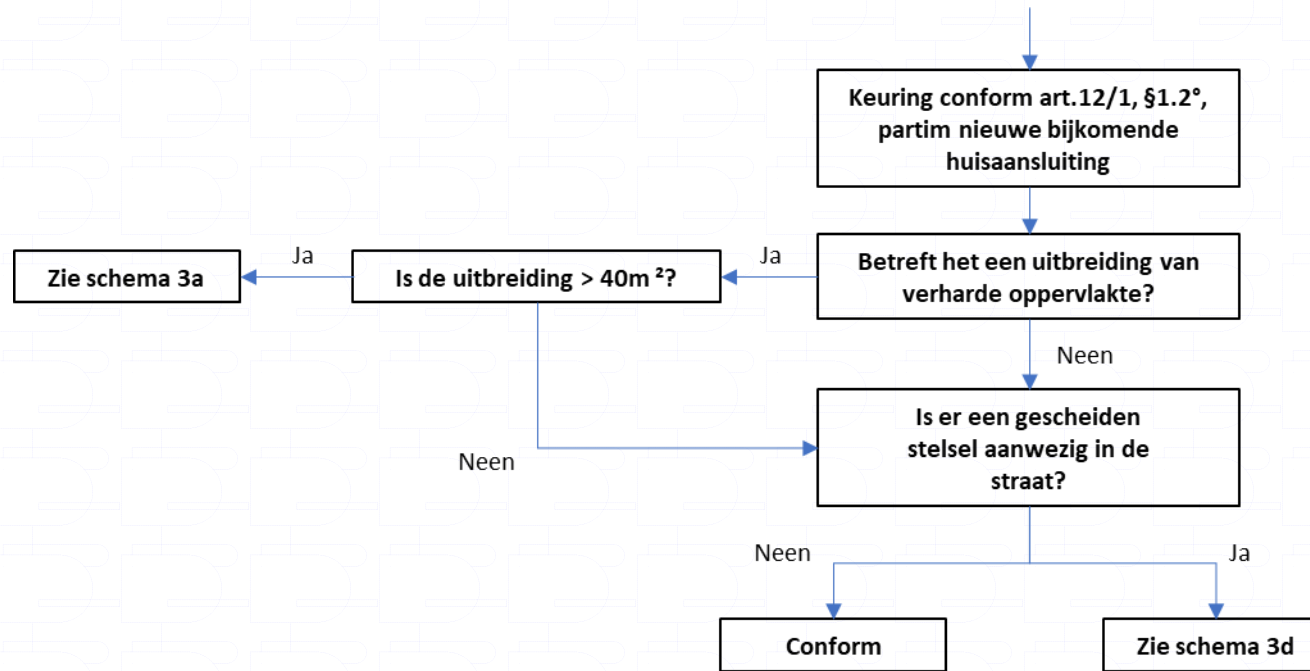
Keuring conform art.12/1, §1.2°, partim nieuwe bijkomende huisaansluiting

Betreft het een uitbreiding van verharde oppervlakte?

Ja

Is de uitbreiding > 40m ²?

Ja

Zie schema 3a

Neen

Neen

Is er een gescheiden stelsel aanwezig in de straat?

Neen

Ja

Conform

Zie schema 3d